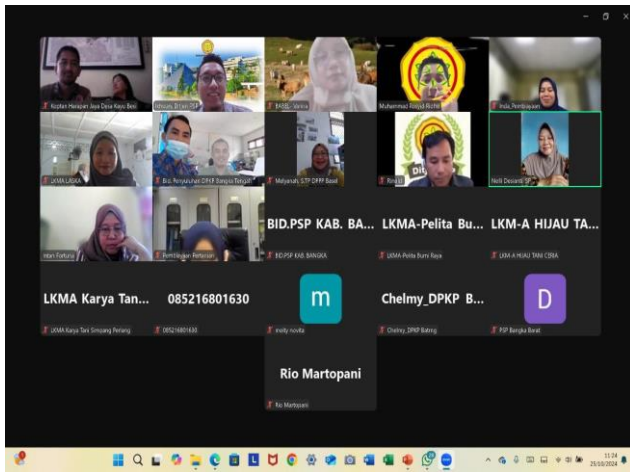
Kuptan Harapan Jaya Desa Kayu Besi

Adnusa Ikhsan PSP

BABEL - Vanina

Muhammad Rasyid Richie

India_Pembiayaan

LKMA LABAA

Bid. Penyuluhan DPKP Bangka Tengah

Mulyanah, S.TP DPPP Barat

Rinaldi

Nelli Desianti SP

Intan Fortuna

Pembiayaan Pertanian

BID.PSP KAB. BA...

BID.PSP KAB.BANGKA

LKMA-Pelita Bu...

LKMA-Pelita Bumi Raya

LKM-A HIJAU TA...

LKM A HIJAU TANI CBRA

LKMA Karya Tan...

LKMA Karya Tani Simpang Perlang

085216801630

085216801630

m

molly novita

Chelmy_DPKP B...

Chelmy_DPKP Bateng

D

PSP Bangka Barat

Rio Martopani

Rio Martopani

11:24
25/10/2024